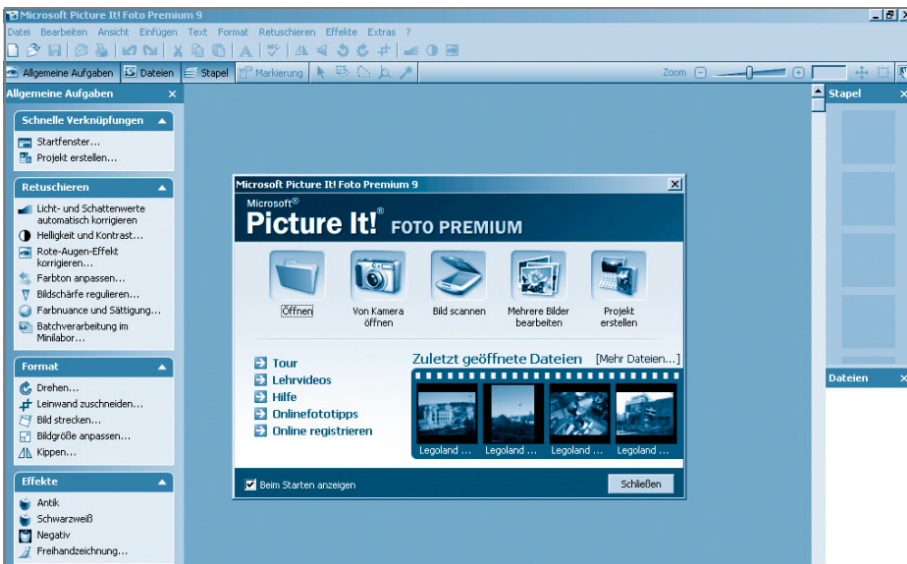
Microsoft Picture It! Foto Premium 9

Datei Bearbeiten Ansicht Einfügen Text Format Retuschieren Effekte Extras ?

Allgemeine Aufgaben Dateien Stapel Markierung Zoom

Allgemeine Aufgaben

Schnelle Verknüpfungen
Startfenster...
Projekt erstellen...

Retuschieren
Licht- und Schattenwerte automatisch korrigieren
Helligkeit und Kontrast...
Rote-Augen-Effekt korrigieren...
Farbton anpassen...
Bildschärfe regulieren...
Farbnuance und Sättigung...
Batchverarbeitung im Minilabor...

Format
Drehen...
Leinwand zuschneiden...
Bild strecken...
Bildgröße anpassen...
Kippen...

Effekte
Antik
Schwarzweiß
Negativ
Freihandzeichnung...

Stapel

Dateien

Microsoft Picture It! Foto Premium 9

Microsoft® Picture It! FOTO PREMIUM

Öffnen
Von Kamera öffnen
Bild scannen
Mehrere Bilder bearbeiten
Projekt erstellen

Tour
Lehrvideos
Hilfe
Onlinefototipps
Online registrieren

Zuletzt geöffnete Dateien [Mehr Dateien...]

Legoland ... Legoland ... Legoland ... Legoland ...

Beim Starten anzeigen

Schließen